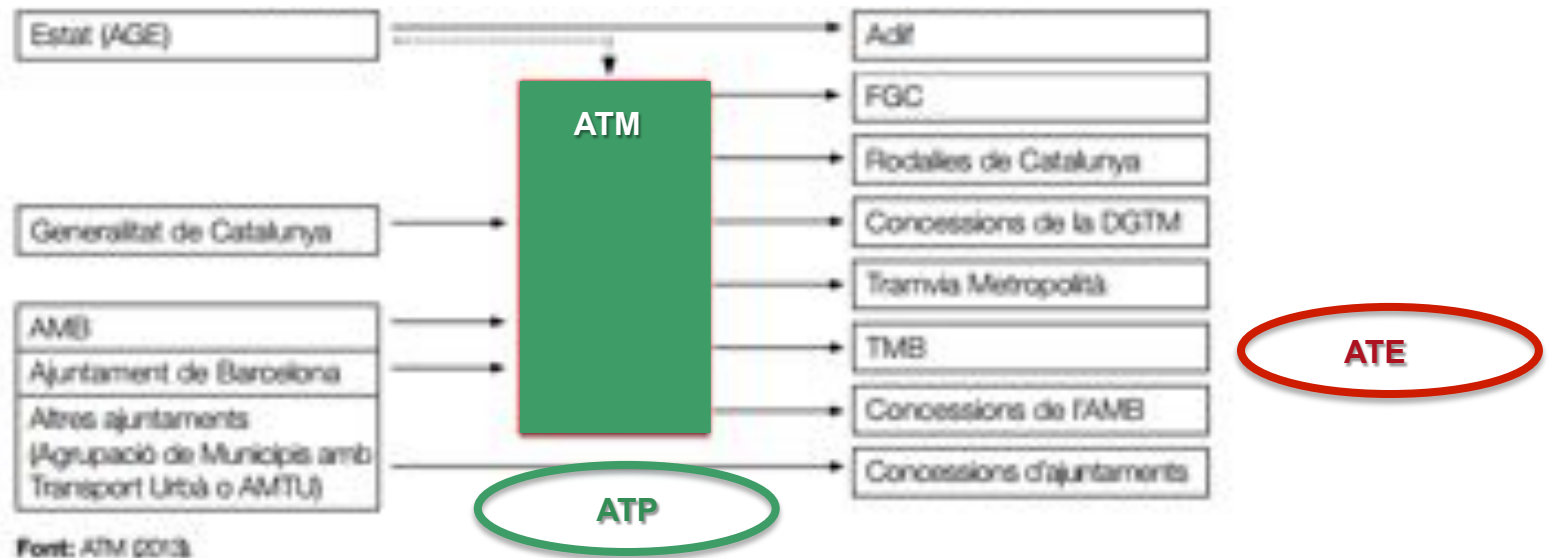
Estat (AGE)

Generalitat de Catalunya

AMB

Ajuntament de Barcelona

Altres ajuntaments (Agrupació de Municipis amb Transport Urbà o AMTU)

ATM

ATP

Adif

FGC

Rodalies de Catalunya

Concessions de la DGTM

Tramvia Metropolità

TMB

Concessions de l'AMB

Concessions d'ajuntaments

ATE

Font: ATM (2013).